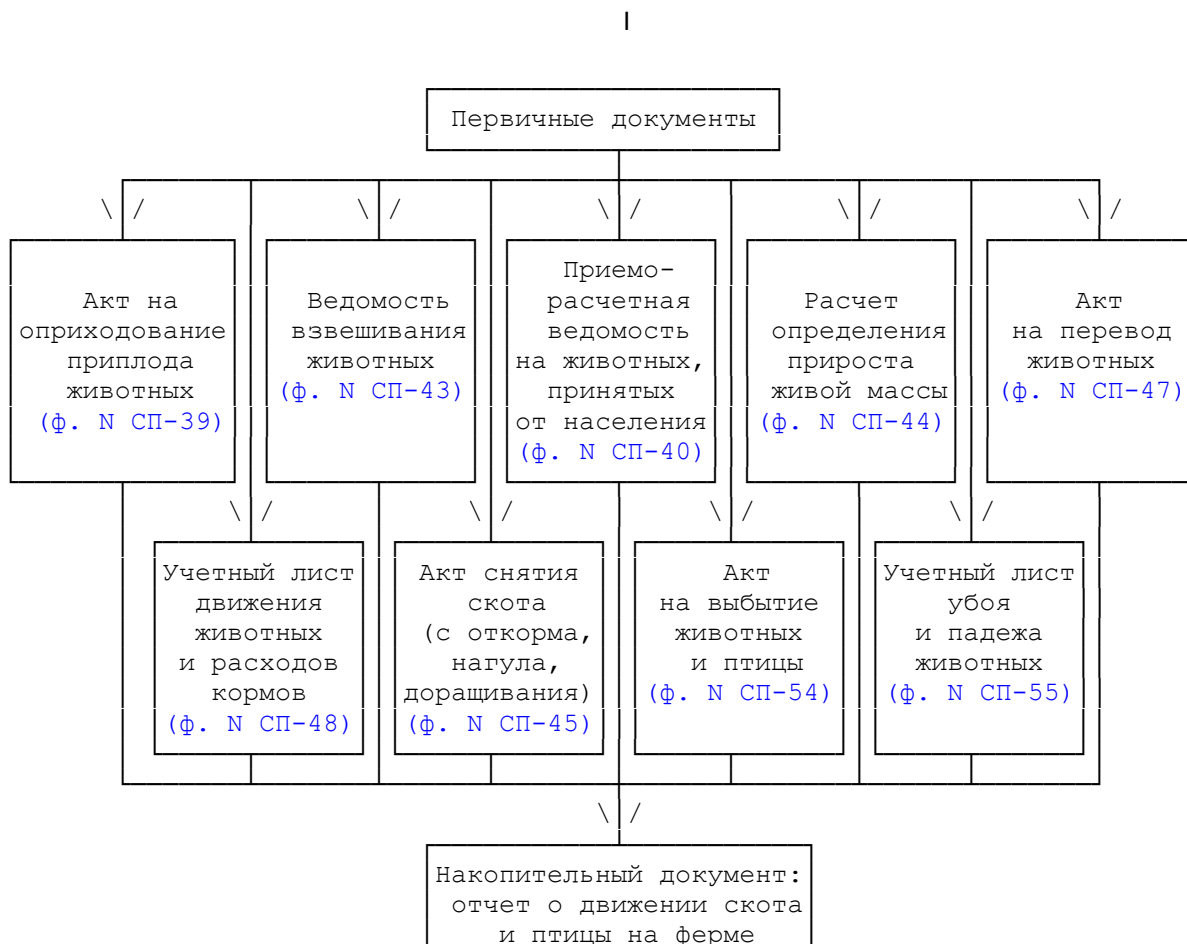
Первичные документы

Акт на оприходование приплода животных (ф. N СП-39)

Ведомость взвешивания животных (ф. N СП-43)

Приемо-расчетная ведомость на животных, принятых от населения (ф. N СП-40)

Расчет определения прироста живой массы (ф. N СП-44)

Акт на перевод животных (ф. N СП-47)

Учетный лист движения животных и расходов кормов (ф. N СП-48)

Акт снятия скота (с откорма, нагула, доращивания) (ф. N СП-45)

Акт на выбытие животных и птицы (ф. N СП-54)

Учетный лист убоя и падежа животных (ф. N СП-55)

Накопительный документ: отчет о движении скота и птицы на ферме